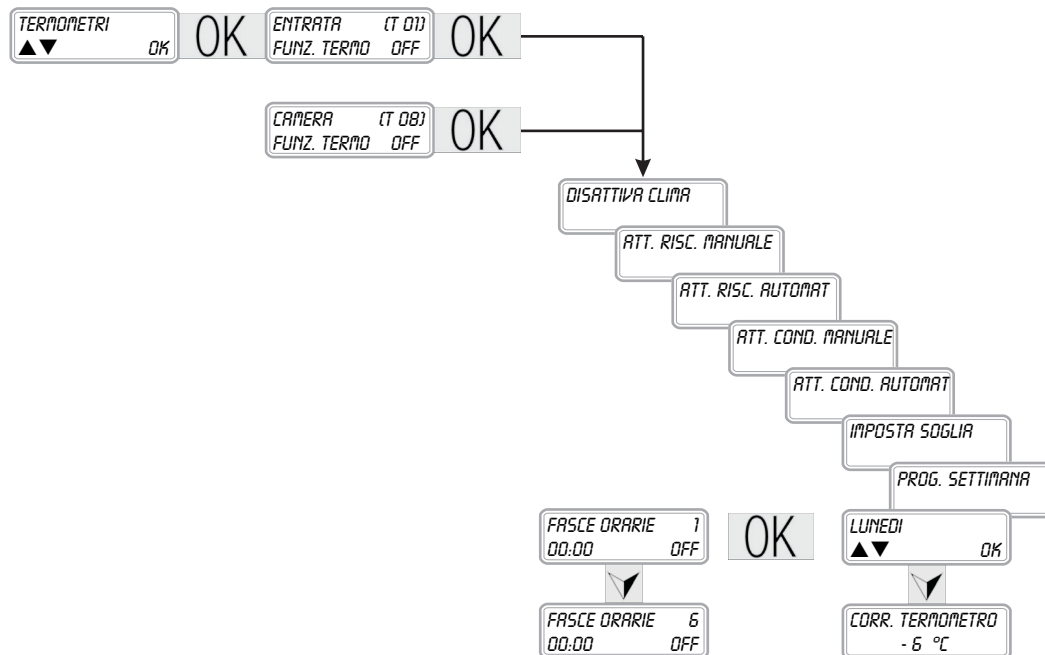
TERMOMETRI
▲▼ OK

OK

ENTRATA (T 01)
FUNZ. TERMO OFF

OK

CAMERA (T 08)
FUNZ. TERMO OFF

OK

DISATTIVA CLIMA

ATT. RISC. MANUALE

ATT. RISC. AUTOMAT

ATT. COND. MANUALE

ATT. COND. AUTOMAT

IMPOSTA SOGLIA

PROG. SETTIMANA

FASCE ORARIE 1
00:00 OFF

OK

LUNEDI
▲▼ OK

FASCE ORARIE 6
00:00 OFF

CORR. TERMOMETRO
- 6 °C